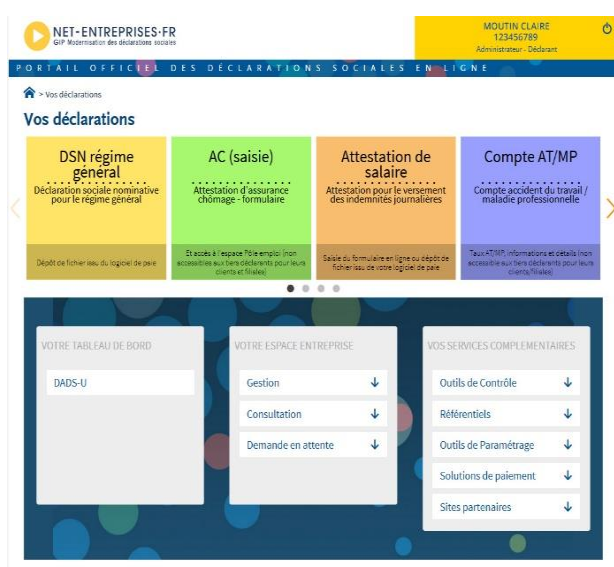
NET-ENTREPRISES·FR
GIP Modernisation des déclarations sociales

MOUTIN CLAIRE
123456789
Administrateur - Déclarant

PORTAIL OFFICIEL DES DÉCLARATIONS SOCIALES EN LIGNE

> Vos déclarations

Vos déclarations

DSN régime général
Déclaration sociale nominative pour le régime général
Dépôt de fichier issu du logiciel de paie

AC (saisie)
Attestation d'assurance chômage - formulaire
Et accès à l'espace Pôle emploi (non accessible aux tiers déclarants pour leurs clients et filiales)

Attestation de salaire
Attestation pour le versement des indemnités journalières
Saisie du formulaire en ligne ou dépôt de fichier issu de votre logiciel de paie

Compte AT/MP
Compte accident du travail / maladie professionnelle
Taux AT/MP, informations et détails (non accessible aux tiers déclarants pour leurs clients/filiales)

VOTRE TABLEAU DE BORD
DADS-U

VOTRE ESPACE ENTREPRISE
Gestion
Consultation
Demande en attente

VOS SERVICES COMPLEMENTAIRES
Outils de Contrôle
Référentiels
Outils de Paramétrage
Solutions de paiement
Sites partenaires